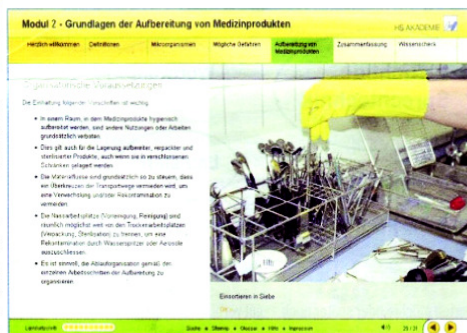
Modul 2 - Grundlagen der Aufbereitung von Medizinprodukten

HS AKADEMIE

Herzlich willkommen | Definitionen | Mikroorganismen | Mögliche Gefahren | Aufbereitung von Medizinprodukten | Zusammenfassung | Wissenscheck

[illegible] Voraussetzungen

Die Einhaltung folgender Vorschriften ist wichtig:

- In einem Raum, in dem Medizinprodukte hygienisch aufbereitet werden, sind andere Nutzungen oder Arbeiten grundsätzlich verboten.
- Dies gilt auch für die Lagerung aufbereiteter, verpackter und sterilisierter Produkte, auch wenn sie in verschlossenen Schränken gelagert werden.
- Die Materialflüsse sind grundsätzlich so zu steuern, dass ein Überkreuzen der Transportwege vermieden wird, um eine Verwechslung und/oder Rekontamination zu vermeiden.
- Die Nassarbeitsplätze (Vorreinigung, Reinigung) sind räumlich möglichst weit von den Trockenarbeitsplätzen (Verpackung, Sterilisation) zu trennen, um eine Rekontamination durch Wasserspritzer oder Aerosole auszuschließen.
- Es ist sinnvoll, die Ablauforganisation gemäß den einzelnen Arbeitsschritten der Aufbereitung zu organisieren.

Einsortieren in Siebe

Lernfortschritt | Glossar • Sitemap • Glossar • Hilfe • Impressum | 21 / 31